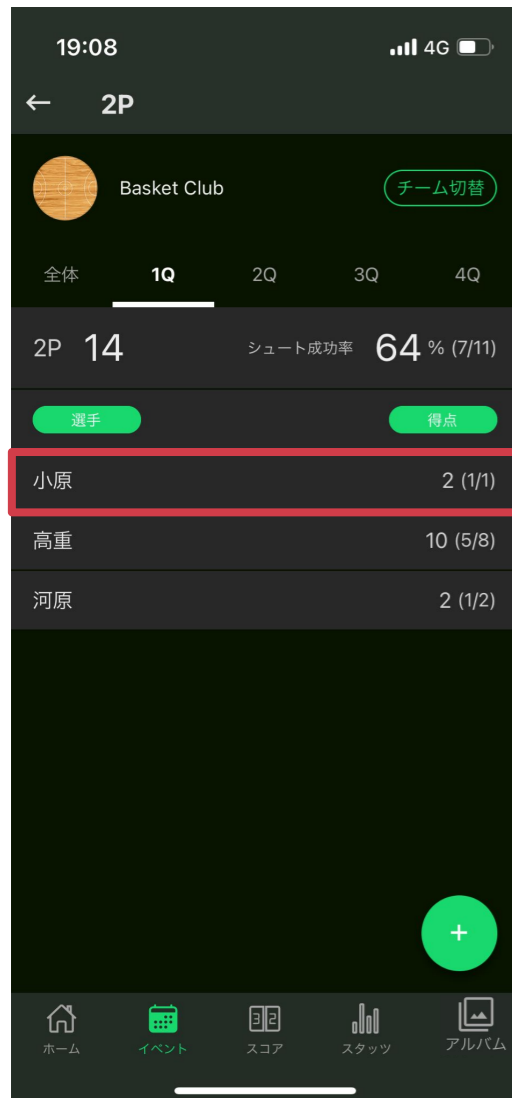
19:08
4G

← 2P

Basket Club
チーム切替

全体 1Q 2Q 3Q 4Q

2P 14 シュート成功率 64 % (7/11)

選手 得点

| | |
|---|---|
| 小原 | 2 (1/1) |
| 高重 | 10 (5/8) |
| 河原 | 2 (1/2) |

+

ホーム イベント スコア スタッツ アルバム